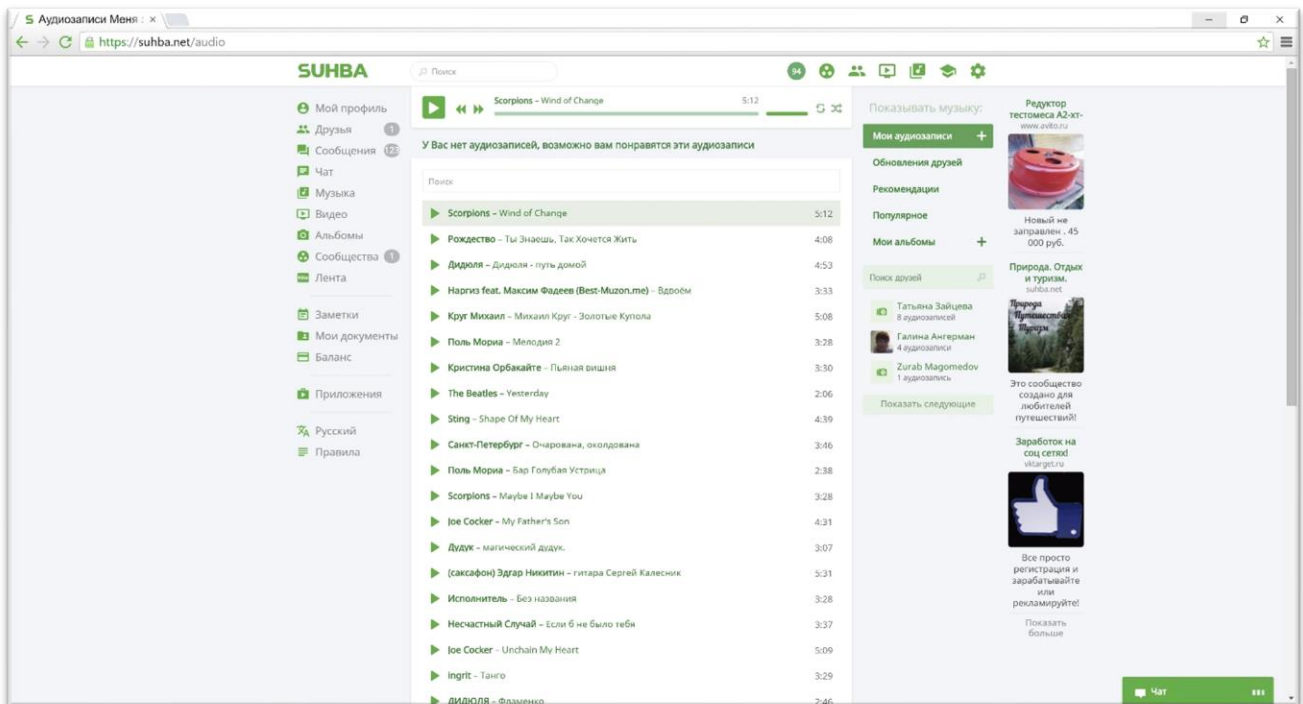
Аудиозаписи Меня : ×

https://suhba.net/audio

SUHBA

Поиск

94

Мой профиль
Друзья 1
Сообщения 123
Чат
Музыка
Видео
Альбомы
Сообщества 1
Лента

Заметки
Мои документы
Баланс

Приложения

Русский
Правила

Scorpions – Wind of Change 5:12

У Вас нет аудиозаписей, возможно вам понравятся эти аудиозаписи

Поиск

| | |
|---|---|
| Scorpions – Wind of Change | 5:12 |
| Рождество – Ты Знаешь, Так Хочется Жить | 4:08 |
| Дидюля – Дидюля - путь домой | 4:53 |
| Наргиз feat. Максим Фадеев (Best-Muzon.me) – Вдвоём | 3:33 |
| Круг Михаил – Михаил Круг - Золотые Купола | 5:08 |
| Поль Мориа – Мелодия 2 | 3:28 |
| Кристина Орбакайте – Пьяная вишня | 3:30 |
| The Beatles – Yesterday | 2:06 |
| Sting – Shape Of My Heart | 4:39 |
| Санкт-Петербург – Очарована, околдована | 3:46 |
| Поль Мориа – Бар Голубая Устрица | 2:38 |
| Scorpions – Maybe I Maybe You | 3:28 |
| Joe Cocker – My Father's Son | 4:31 |
| Дудук – магический дудук. | 3:07 |
| (саксафон) Эдгар Никитин – гитара Сергей Калесник | 5:31 |
| Исполнитель – Без названия | 3:28 |
| Несчастный Случай – Если б не было тебя | 3:37 |
| Joe Cocker – Unchain My Heart | 5:09 |
| ingrit – Танго | 3:29 |
| ДИДЮЛЯ – Фламенко | 2:46 |

Показывать музыку:
Мои аудиозаписи +
Обновления друзей
Рекомендации
Популярное
Мои альбомы +

Поиск друзей

Татьяна Зайцева
8 аудиозаписей
Галина Ангерман
4 аудиозаписи
Zurab Magomedov
1 аудиозапись

Показать следующие

Редуктор тестомеса А2-хт-
www.avito.ru
Новый не заправлен . 45 000 руб.

Природа. Отдых и туризм.
suhba.net
Природа Путешествия Туризм
Это сообщество создано для любителей путешествий!

Заработок на соц сетях!
vktarget.ru
Все просто регистрация и зарабатывайте или рекламируйте!

Показать больше

Чат